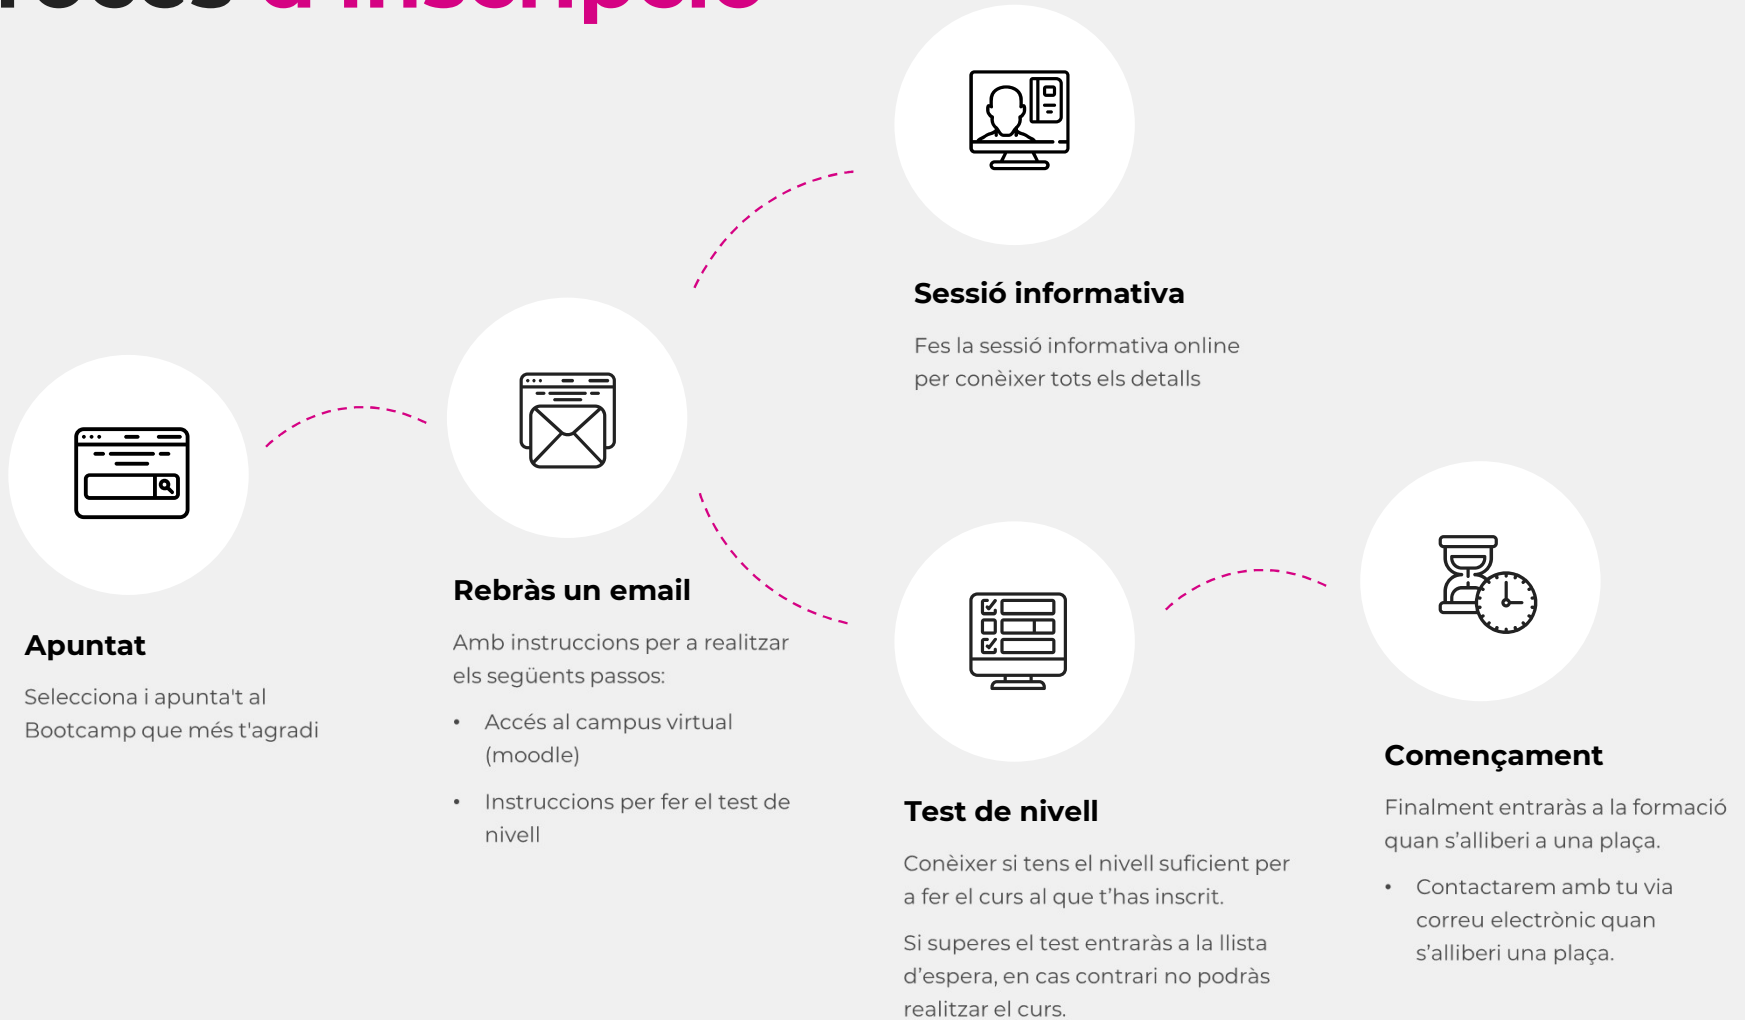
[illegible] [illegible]

Sessió informativa

Fes la sessió informativa online per conèixer tots els detalls

Apuntat

Selecciona i apunta't al Bootcamp que més t'agradi

Rebràs un email

Amb instruccions per a realitzar els següents passos:

- Accés al campus virtual (moodle)
- Instruccions per fer el test de nivell

Test de nivell

Conèixer si tens el nivell suficient per a fer el curs al que t'has inscrit.

Si superes el test entraràs a la llista d'espera, en cas contrari no podràs realitzar el curs.

Començament

Finalment entraràs a la formació quan s'alliberi a una plaça.

- Contactarem amb tu via correu electrònic quan s'alliberi una plaça.